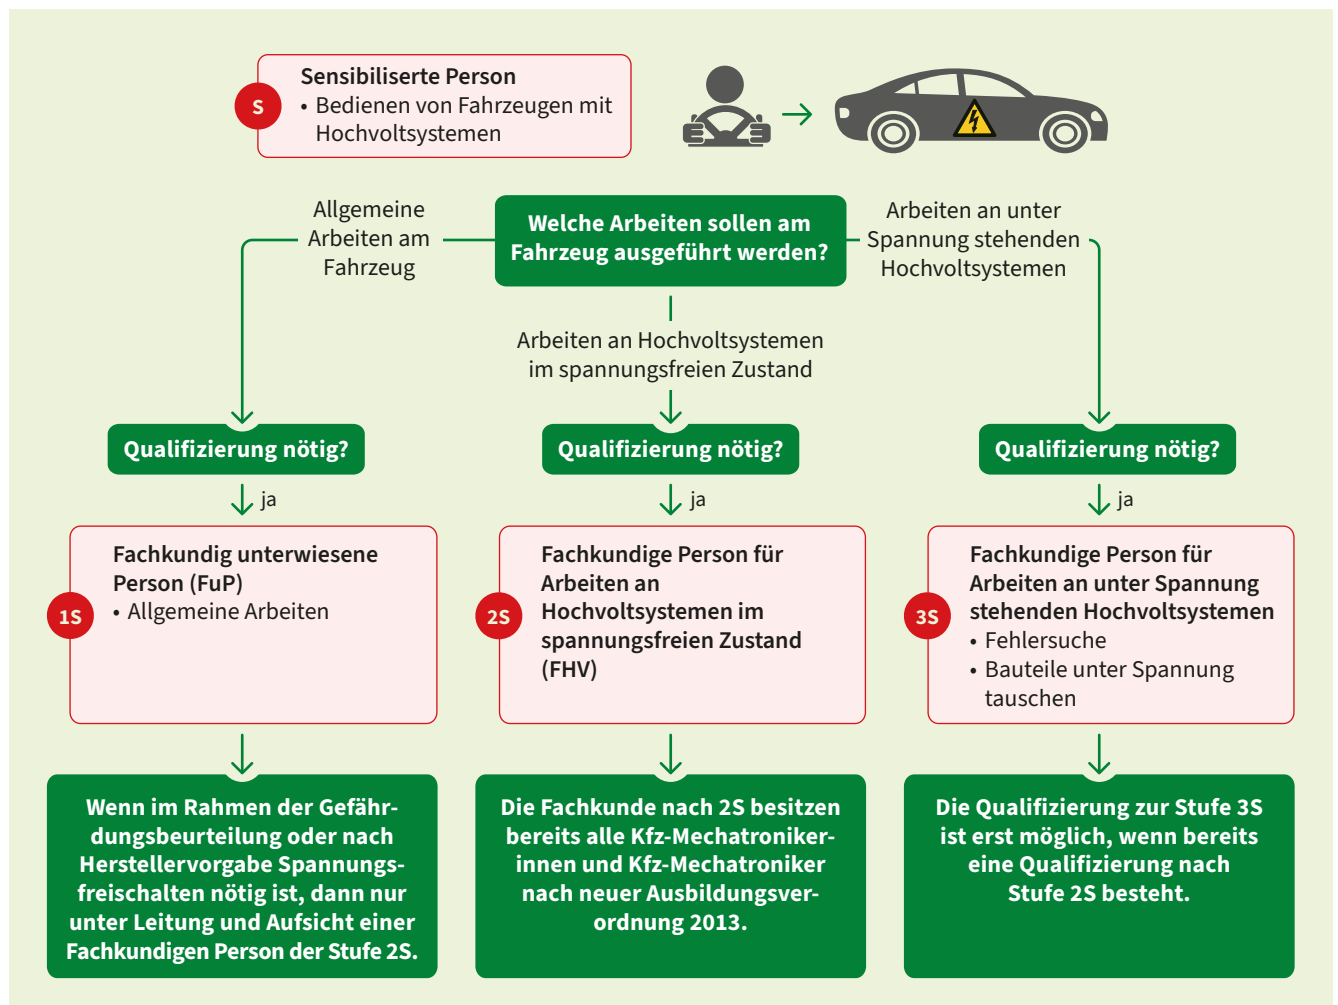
S

Sensibiliserte Person
• Bedienen von Fahrzeugen mit Hochvoltsystemen

Welche Arbeiten sollen am Fahrzeug ausgeführt werden?

Allgemeine Arbeiten am Fahrzeug

Arbeiten an unter Spannung stehenden Hochvoltsystemen

Arbeiten an Hochvoltsystemen im spannungsfreien Zustand

Qualifizierung nötig?

ja

Qualifizierung nötig?

ja

Qualifizierung nötig?

ja

1S

Fachkundig unterwiesene Person (FuP)
• Allgemeine Arbeiten

2S

Fachkundige Person für Arbeiten an Hochvoltsystemen im spannungsfreien Zustand (FHV)

3S

Fachkundige Person für Arbeiten an unter Spannung stehenden Hochvoltsystemen
• Fehlersuche
• Bauteile unter Spannung tauschen

Wenn im Rahmen der Gefährdungsbeurteilung oder nach Herstellervorgabe Spannungsfreischalten nötig ist, dann nur unter Leitung und Aufsicht einer Fachkundigen Person der Stufe 2S.

Die Fachkunde nach 2S besitzen bereits alle Kfz-Mechatronikerinnen und Kfz-Mechatroniker nach neuer Ausbildungsverordnung 2013.

Die Qualifizierung zur Stufe 3S ist erst möglich, wenn bereits eine Qualifizierung nach Stufe 2S besteht.